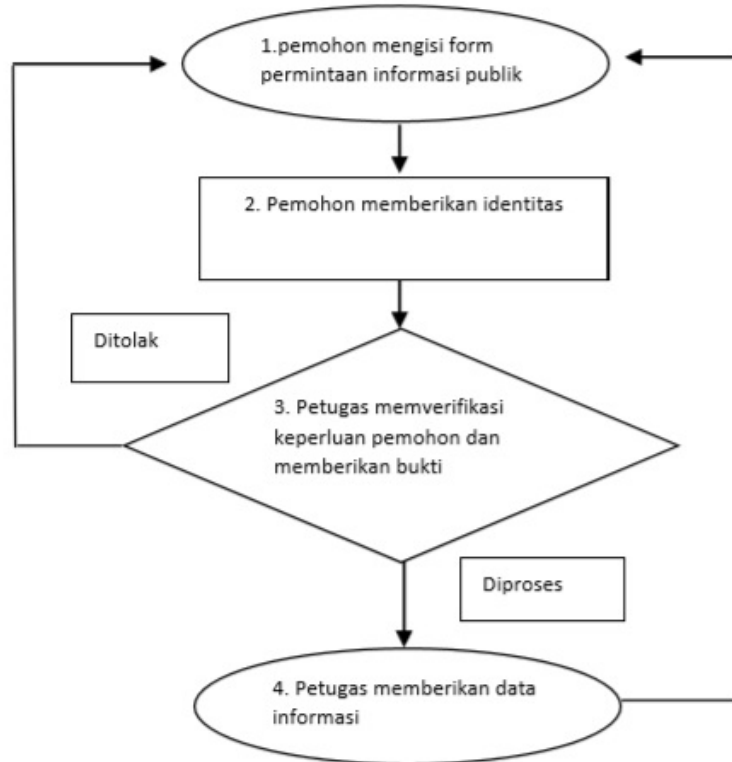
1.pemohon mengisi form permintaan informasi publik

2. Pemohon memberikan identitas

Ditolak

3. Petugas memverifikasi keperluan pemohon dan memberikan bukti

Diproses

4. Petugas memberikan data informasi